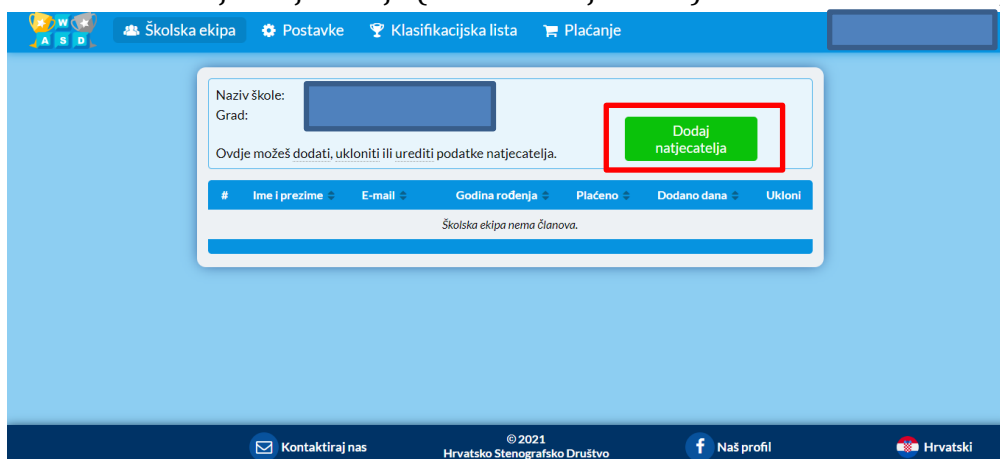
W A S D

Školska ekipa Postavke Klasifikacijska lista Plaćanje

Naziv škole:
Grad:

Ovdje možeš dodati, ukloniti ili urediti podatke natjecatelja.

Dodaj natjecatelja

| # | Ime i prezime | E-mail | Godina rođenja | Plaćeno | Dodano dana | Ukloni |
|---|---|---|---|---|---|---|
| Školska ekipa nema članova. | | | | | | |

Kontaktiraj nas

© 2021
Hrvatsko Stenografsko Društvo

Naš profil

Hrvatski